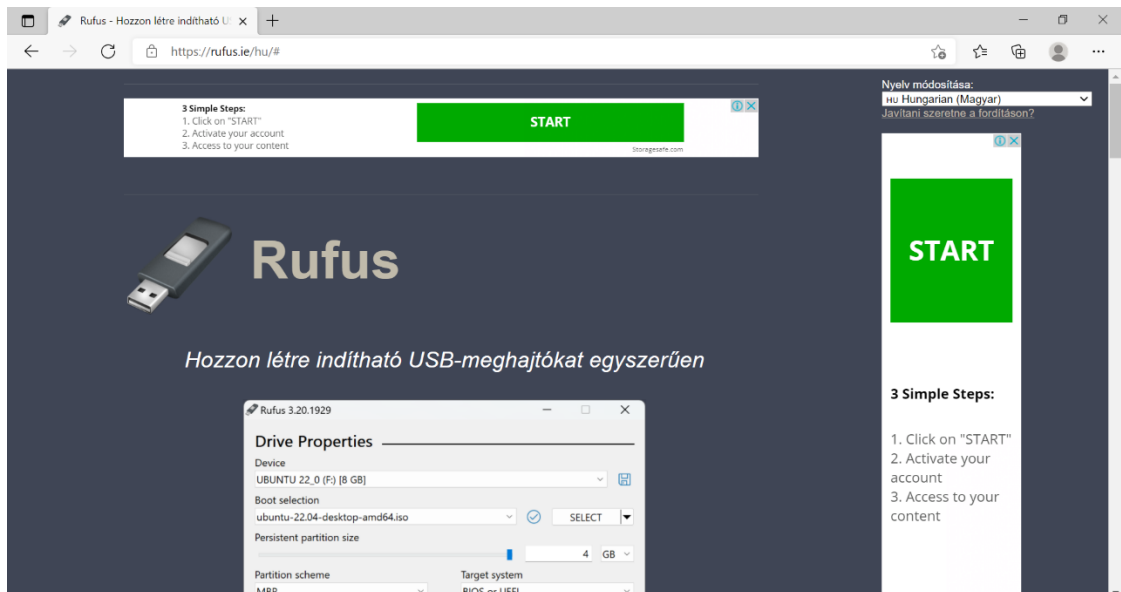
Rufus - Hozzon létre indítható U ×

https://rufus.ie/hu/#

3 Simple Steps:
1. Click on "START"
2. Activate your account
3. Access to your content

START

Storagesafe.com

Nyelv módosítása:
HU Hungarian (Magyar)
Javítani szeretne a fordításon?

START

3 Simple Steps:

1. Click on "START"
2. Activate your account
3. Access to your content

Rufus

Hozzon létre indítható USB-meghajtókat egyszerűen

Rufus 3.20.1929

Drive Properties

Device
UBUNTU 22_0 (F:) [8 GB]

Boot selection
ubuntu-22.04-desktop-amd64.iso

SELECT

Persistent partition size
4 GB

Partition scheme
MBR

Target system
BIOS or UEFI